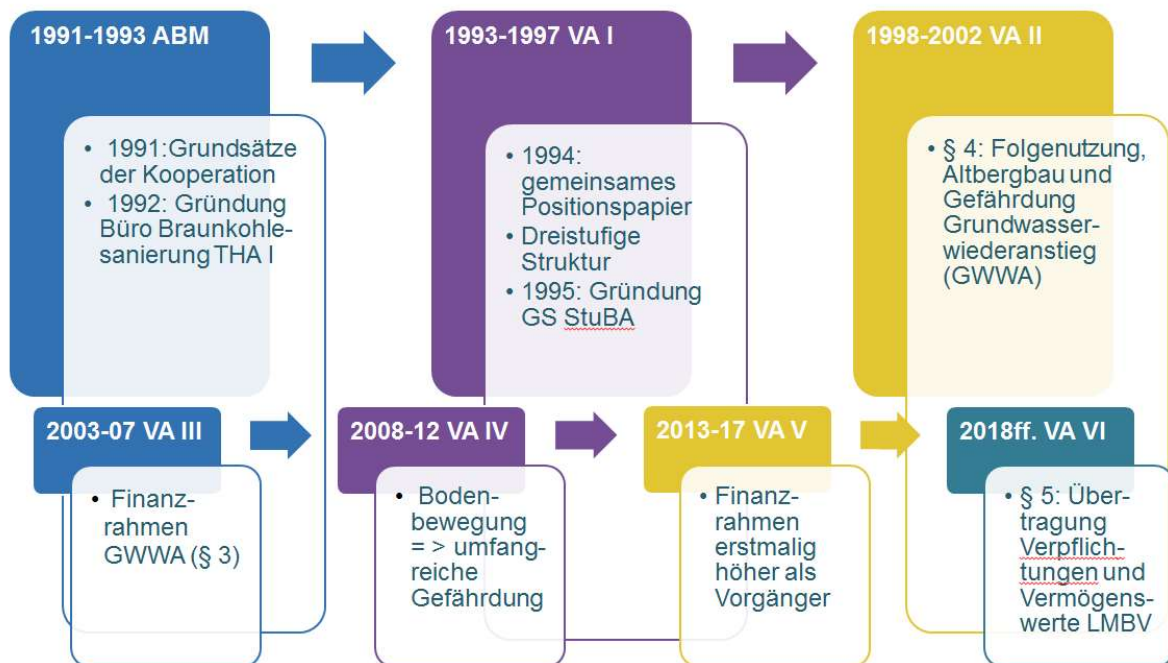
1991-1993 ABM

• 1991:Grundsätze der Kooperation
• 1992: Gründung Büro Braunkohlesanierung THA I

1993-1997 VA I

• 1994: gemeinsames Positionspapier
• Dreistufige Struktur
• 1995: Gründung GS StuBA

1998-2002 VA II

• § 4: Folgenutzung, Altbergbau und Gefährdung Grundwasserwiederanstieg (GWWA)

2003-07 VA III

• Finanzrahmen GWWA (§ 3)

2008-12 VA IV

• Bodenbewegung = > umfangreiche Gefährdung

2013-17 VA V

• Finanzrahmen erstmalig höher als Vorgänger

2018ff. VA VI

• § 5: Übertragung Verpflichtungen und Vermögenswerte LMBV